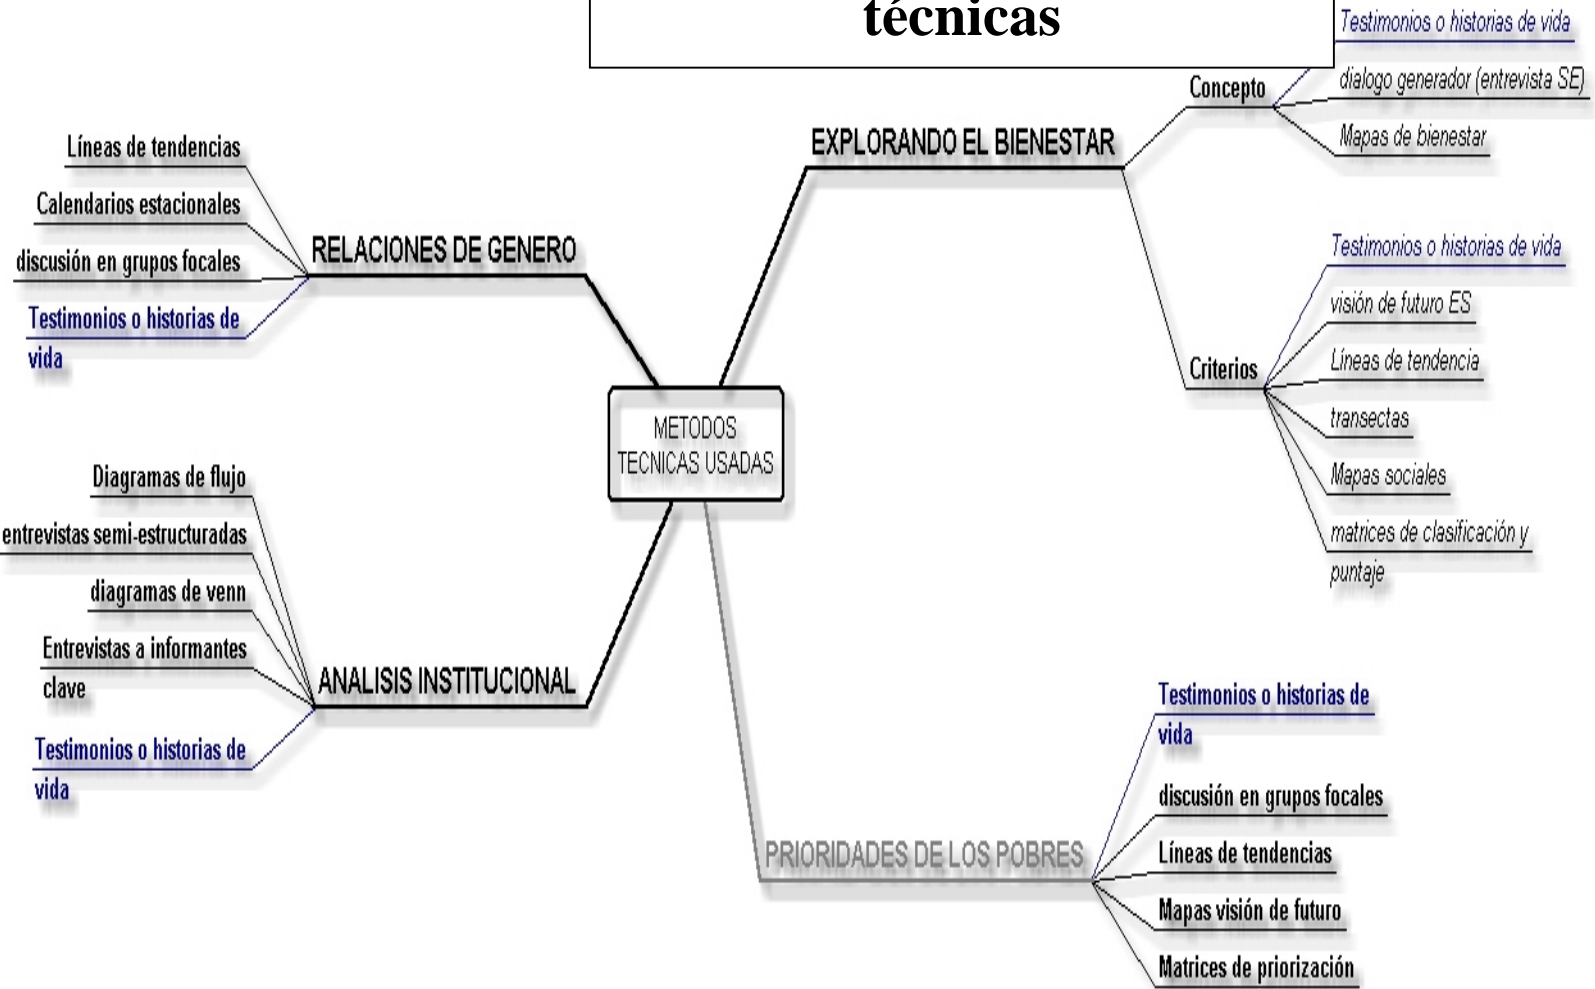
técnicas

METODOS TECNICAS USADAS

RELACIONES DE GENERO

Líneas de tendencias

Calendarios estacionales

discusión en grupos focales

Testimonios o historias de vida

EXPLORANDO EL BIENESTAR

Concepto

Testimonios o historias de vida

dialogo generador (entrevista SE)

Mapas de bienestar

Criterios

Testimonios o historias de vida

visión de futuro ES

Líneas de tendencia

transectas

Mapas sociales

matrices de clasificación y puntaje

ANALISIS INSTITUCIONAL

Diagramas de flujo

entrevistas semi-estructuradas

diagramas de venn

Entrevistas a informantes clave

Testimonios o historias de vida

PRIORIDADES DE LOS POBRES

Testimonios o historias de vida

discusión en grupos focales

Líneas de tendencias

Mapas visión de futuro

Matrices de priorización